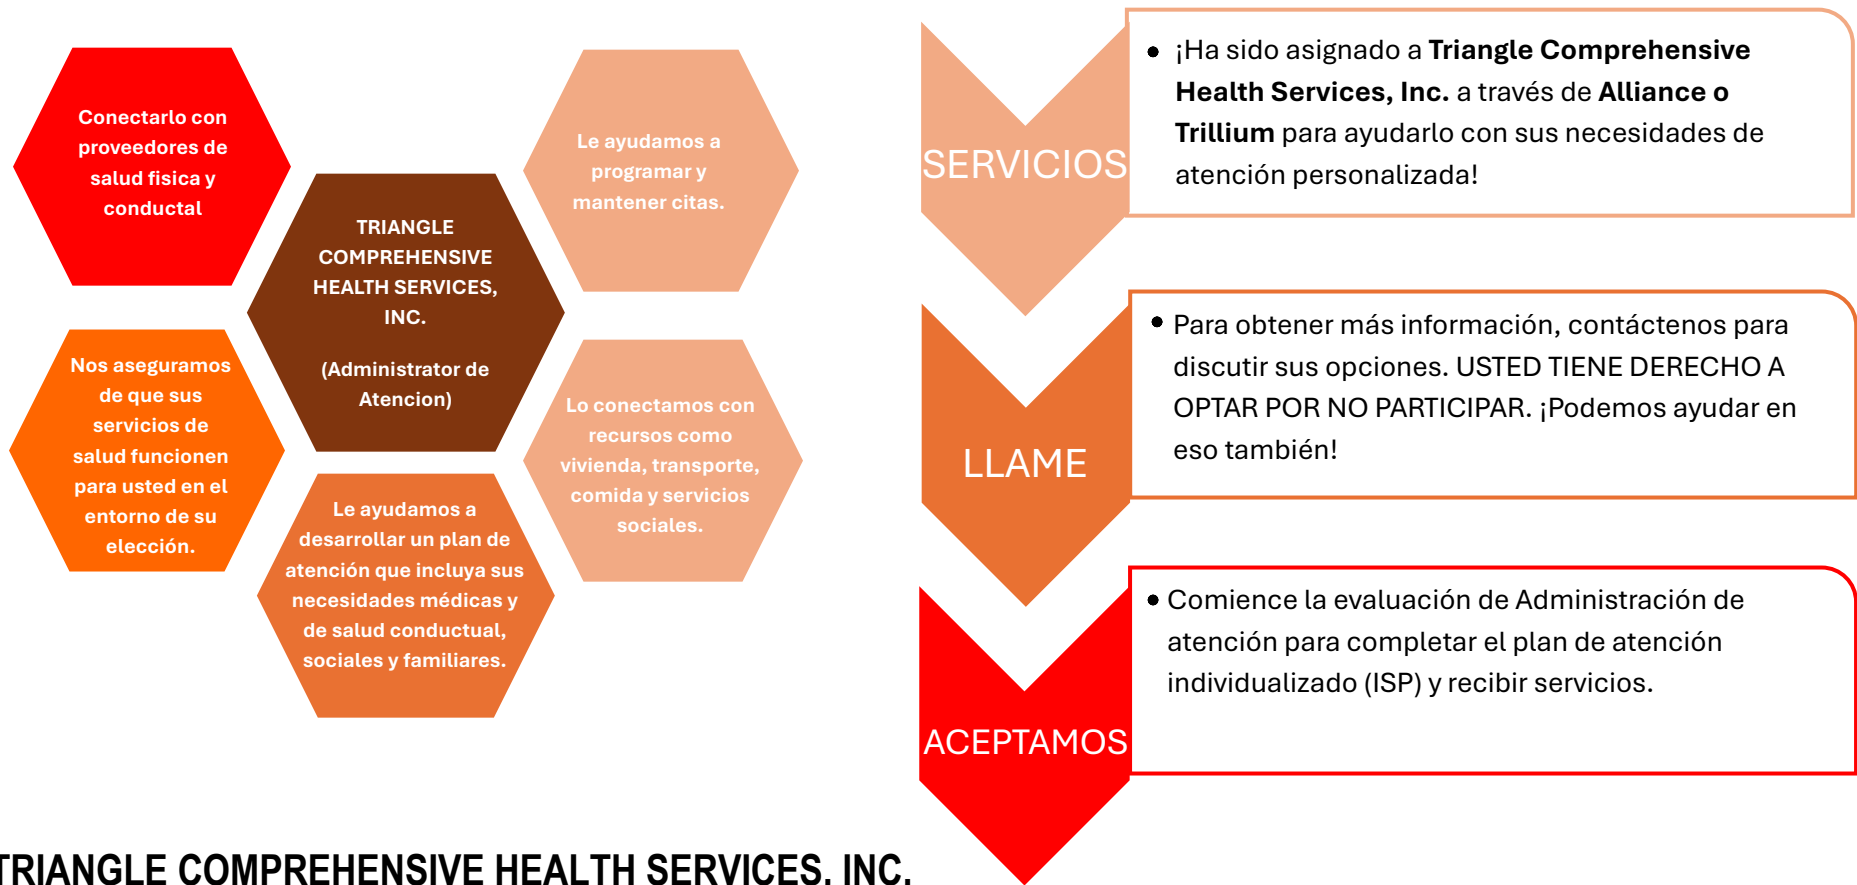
Conectarlo con proveedores de salud fisica y conductal

TRIANGLE COMPREHENSIVE HEALTH SERVICES, INC.

(Administrator de Atencion)

Le ayudamos a programar y mantener citas.

Nos aseguramos de que sus servicios de salud funcionen para usted en el entorno de su elección.

Lo conectamos con recursos como vivienda, transporte, comida y servicios sociales.

Le ayudamos a desarrollar un plan de atención que incluya sus necesidades médicas y de salud conductual, sociales y familiares.

SERVICIOS

• ¡Ha sido asignado a **Triangle Comprehensive Health Services, Inc.** a través de **Alliance o Trillium** para ayudarlo con sus necesidades de atención personalizada!

LLAME

• Para obtener más información, contáctenos para discutir sus opciones. USTED TIENE DERECHO A OPTAR POR NO PARTICIPAR. ¡Podemos ayudar en eso también!

ACEPTAMOS

• Comience la evaluación de Administración de atención para completar el plan de atención individualizado (ISP) y recibir servicios.

TRIANGLE COMPREHENSIVE HEALTH SERVICES, INC.